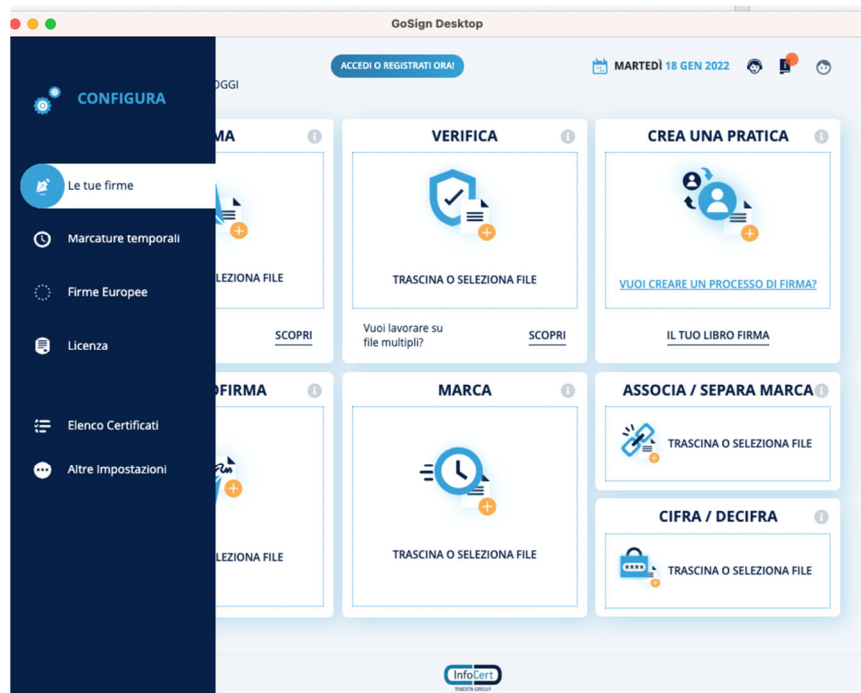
GoSign Desktop

CONFIGURA

Le tue firme

Marcature temporali

Firme Europee

Licenza

Elenco Certificati

Altre Impostazioni

ACCEDI O REGISTRATI ORA!

OGGI

MARTEDÌ 18 GEN 2022

MA

LEZIONA FILE

SCOPRI

VERIFICA

TRASCINA O SELEZIONA FILE

Vuoi lavorare su file multipli?

SCOPRI

CREA UNA PRATICA

VUOI CREARE UN PROCESSO DI FIRMA?

IL TUO LIBRO FIRMA

OFIRMA

LEZIONA FILE

MARCA

TRASCINA O SELEZIONA FILE

ASSOCIA / SEPARA MARCA

TRASCINA O SELEZIONA FILE

CIFRA / DECIFRA

TRASCINA O SELEZIONA FILE

InfoCert
TINEXTA GROUP